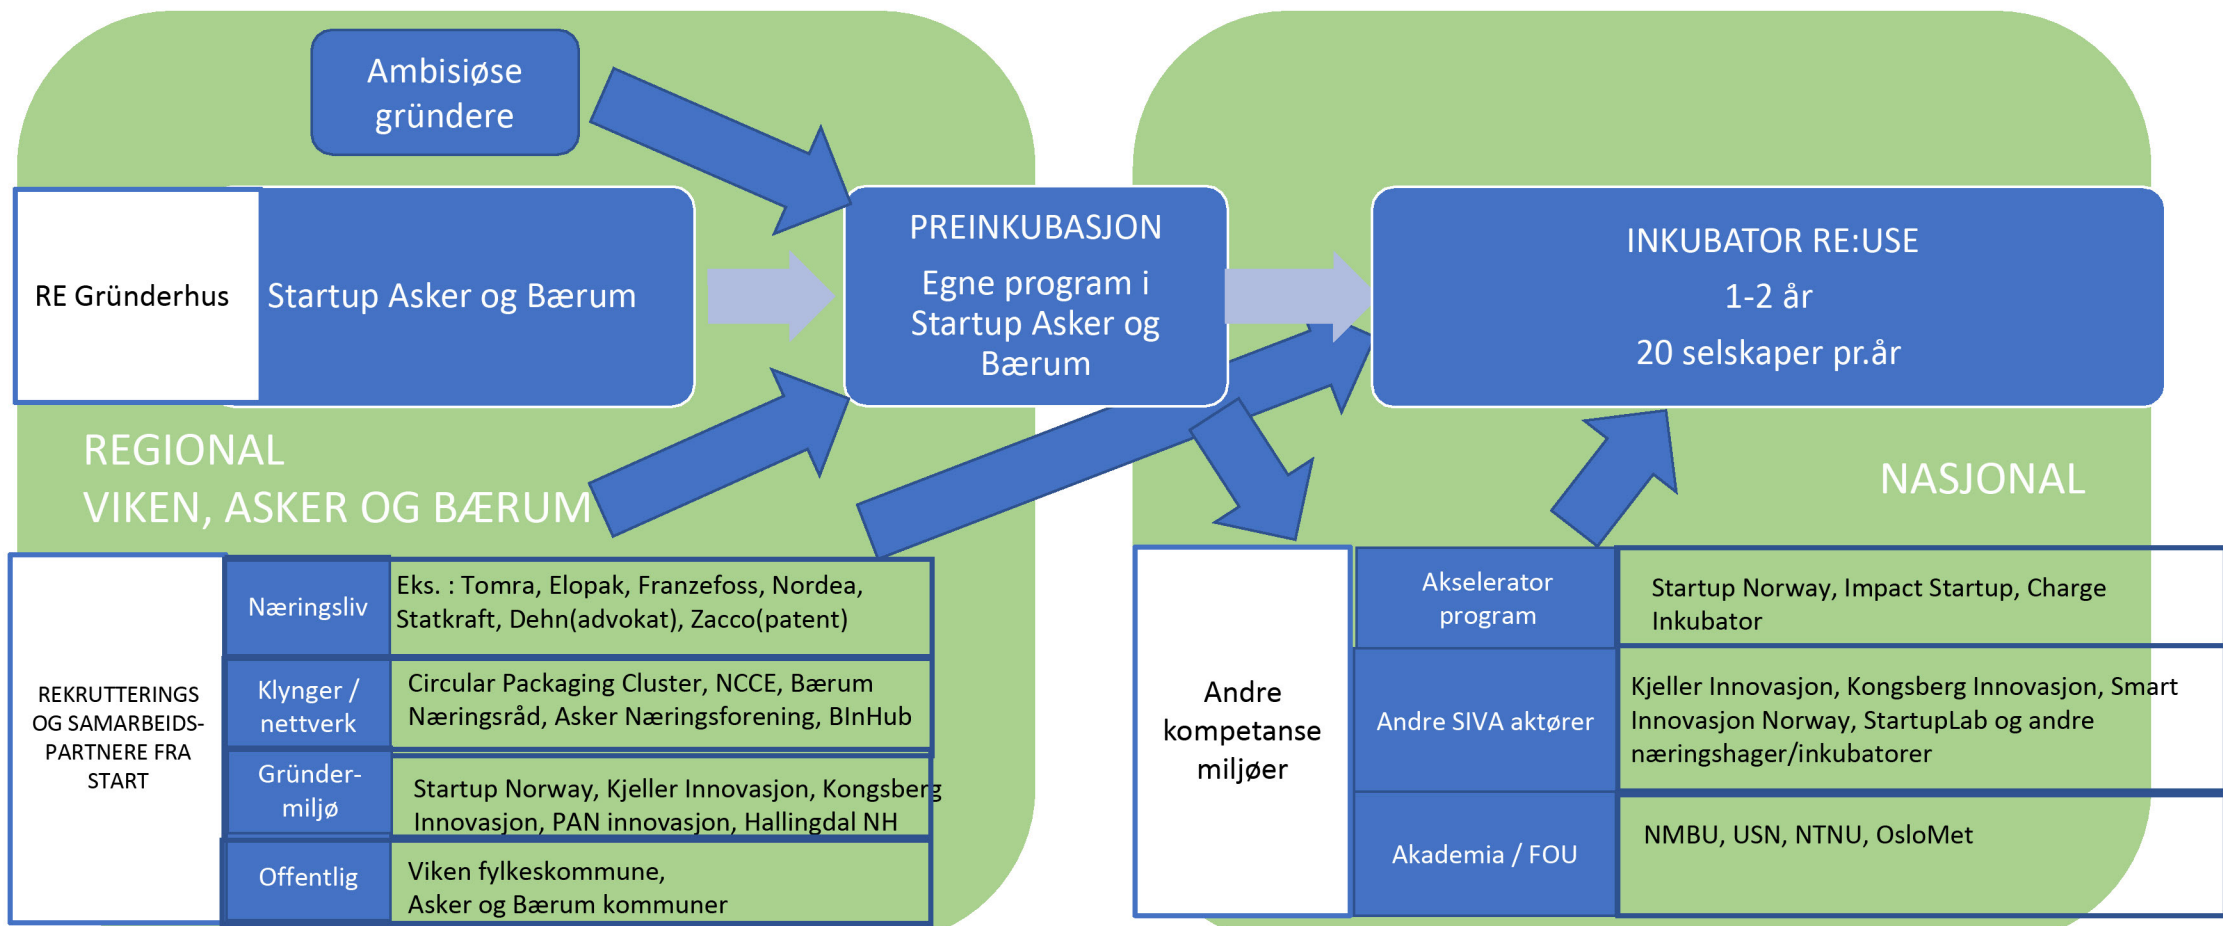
Ambisiøse gründere

RE Gründerhus

Startup Asker og Bærum

PREINKUBASJON

Egne program i Startup Asker og Bærum

INKUBATOR RE:USE

1-2 år

20 selskaper pr.år

REGIONAL
VIKEN, ASKER OG BÆRUM

NASJONAL

REKRUTTERINGS OG SAMARBEIDS-PARTNERE FRA START

| Næringsliv | Eks. : Tomra, Elopak, Franzefoss, Nordea, Statkraft, Dehn(advokat), Zacco(patent) |
|---|---|
| Klynger / nettverk | Circular Packaging Cluster, NCCE, Bærum Næringsråd, Asker Næringsforening, BInHub |
| Gründer-miljø | Startup Norway, Kjeller Innovasjon, Kongsberg Innovasjon, PAN innovasjon, Hallingdal NH |
| Offentlig | Viken fylkeskommune, Asker og Bærum kommuner |

Andre kompetanse miljøer

| Akselerator program | Startup Norway, Impact Startup, Charge Inkubator |
|---|---|
| Andre SIVA aktører | Kjeller Innovasjon, Kongsberg Innovasjon, Smart Innovasjon Norway, StartupLab og andre næringshager/inkubatorer |
| Akademia / FOU | NMBU, USN, NTNU, OsloMet |